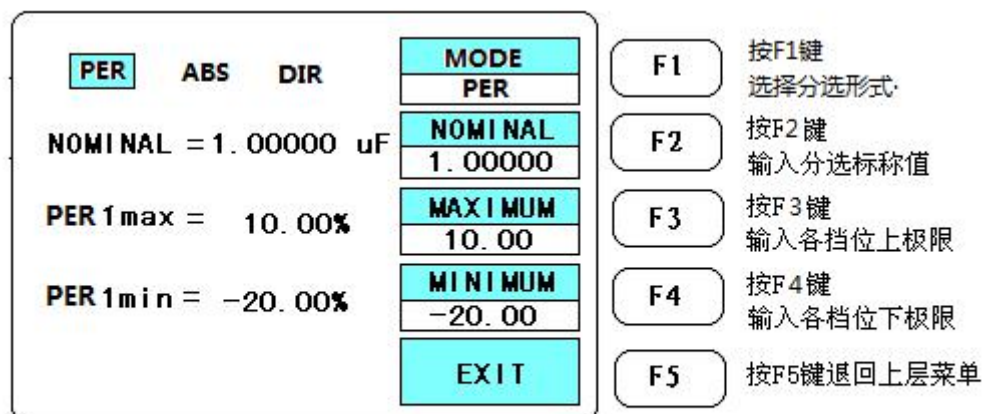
PER ABS DIR

NOMINAL = 1.00000 uF

PER1max = 10.00%

PER1min = -20.00%

MODE
PER

NOMINAL
1.00000

MAXIMUM
10.00

MINIMUM
-20.00

EXIT

F1
按F1键
选择分选形式·

F2
按F2键
输入分选标称值

F3
按F3键
输入各挡位上极限

F4
按F4键
输入各档位下极限

F5
按F5键退回上层菜单